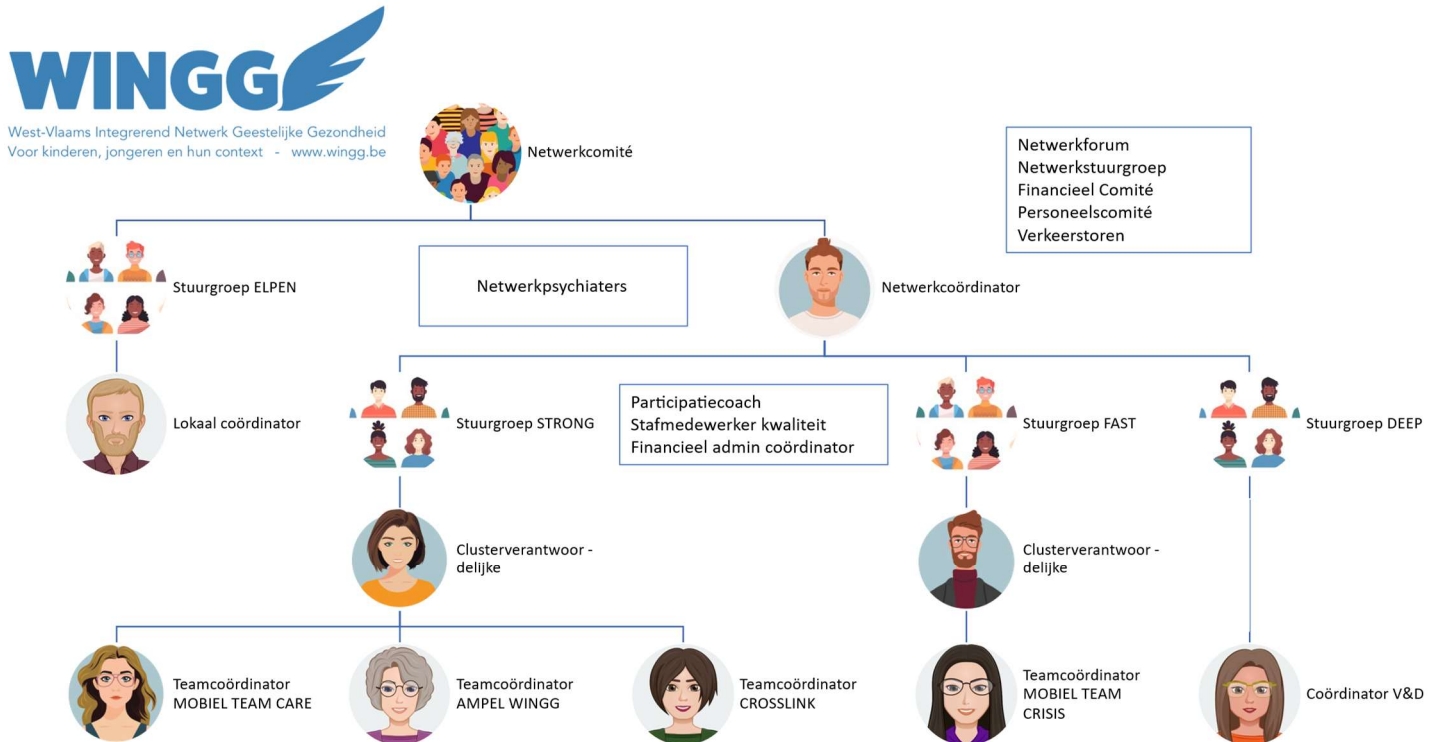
WINGG
West-Vlaams Integrerend Netwerk Geestelijke Gezondheid
Voor kinderen, jongeren en hun context - www.wingg.be

Netwerkcomité

Netwerkforum
Netwerkstuurgroep
Financieel Comité
Personeelscomité
Verkeerstoren

Stuurgroep ELPEN

Netwerkpsychiaters

Netwerkcoördinator

Lokaal coördinator

Stuurgroep STRONG

Participatiecoach
Stafmedewerker kwaliteit
Financieel admin coördinator

Stuurgroep FAST

Stuurgroep DEEP

Clusterverantwoor - delijke

Clusterverantwoor - delijke

Teamcoördinator MOBIEL TEAM CARE

Teamcoördinator AMPEL WINGG

Teamcoördinator CROSSLINK

Teamcoördinator MOBIEL TEAM CRISIS

Coördinator V&D